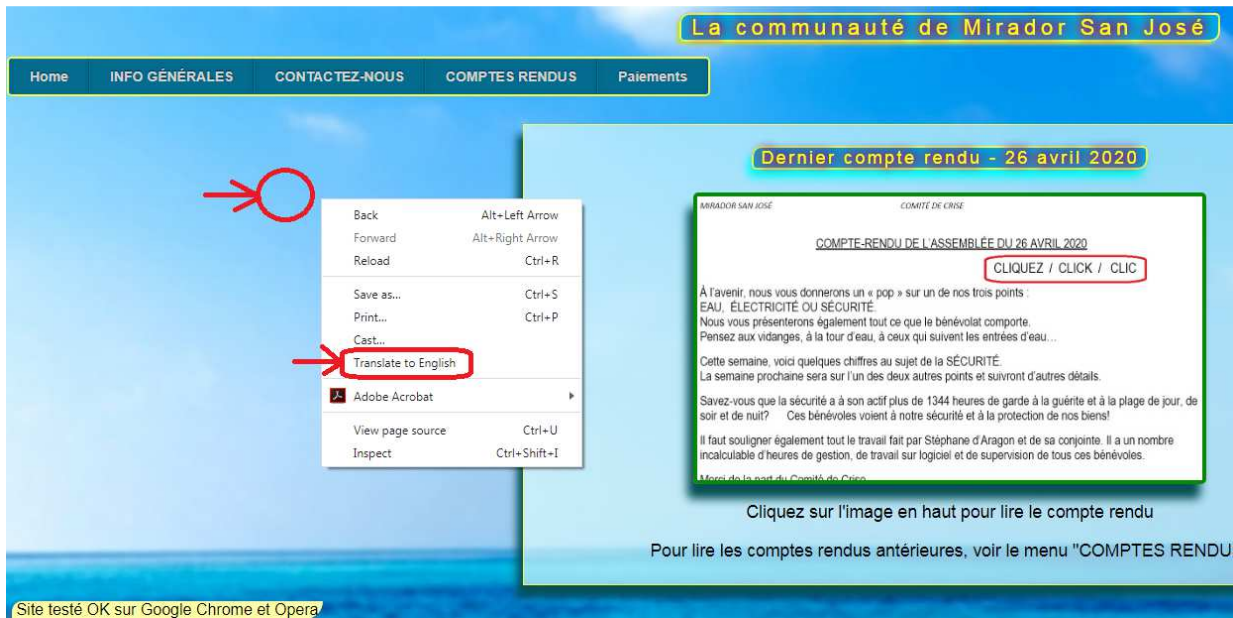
La communauté de Mirador San José

Home INFO GÉNÉRALES CONTACTEZ-NOUS COMPTES RENDUS Paiements

Back Alt+Left Arrow
Forward Alt+Right Arrow
Reload Ctrl+R
Save as... Ctrl+S
Print... Ctrl+P
Cast...
Translate to English
Adobe Acrobat
View page source Ctrl+U
Inspect Ctrl+Shift+I

Dernier compte rendu - 26 avril 2020

MIRADOR SAN JOSÉ COMITÉ DE CRISE

COMPTE-RENDU DE L'ASSEMBLÉE DU 26 AVRIL 2020

CLIQUEZ / CLICK / CLIC

À l'avenir, nous vous donnerons un « pop » sur un de nos trois points : EAU, ÉLECTRICITÉ OU SÉCURITÉ. Nous vous présenterons également tout ce que le bénévolat comporte. Pensez aux vidanges, à la tour d'eau, à ceux qui suivent les entrées d'eau…

Cette semaine, voici quelques chiffres au sujet de la SÉCURITÉ. La semaine prochaine sera sur l'un des deux autres points et suivront d'autres détails.

Savez-vous que la sécurité a à son actif plus de 1344 heures de garde à la guérite et à la plage de jour, de soir et de nuit? Ces bénévoles voient à notre sécurité et à la protection de nos biens!

Il faut souligner également tout le travail fait par Stéphane d'Aragon et de sa conjointe. Il a un nombre incalculable d'heures de gestion, de travail sur logiciel et de supervision de tous ces bénévoles.

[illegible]

Cliquez sur l'image en haut pour lire le compte rendu

Pour lire les comptes rendus antérieures, voir le menu "COMPTES RENDU

Site testé OK sur Google Chrome et Opera